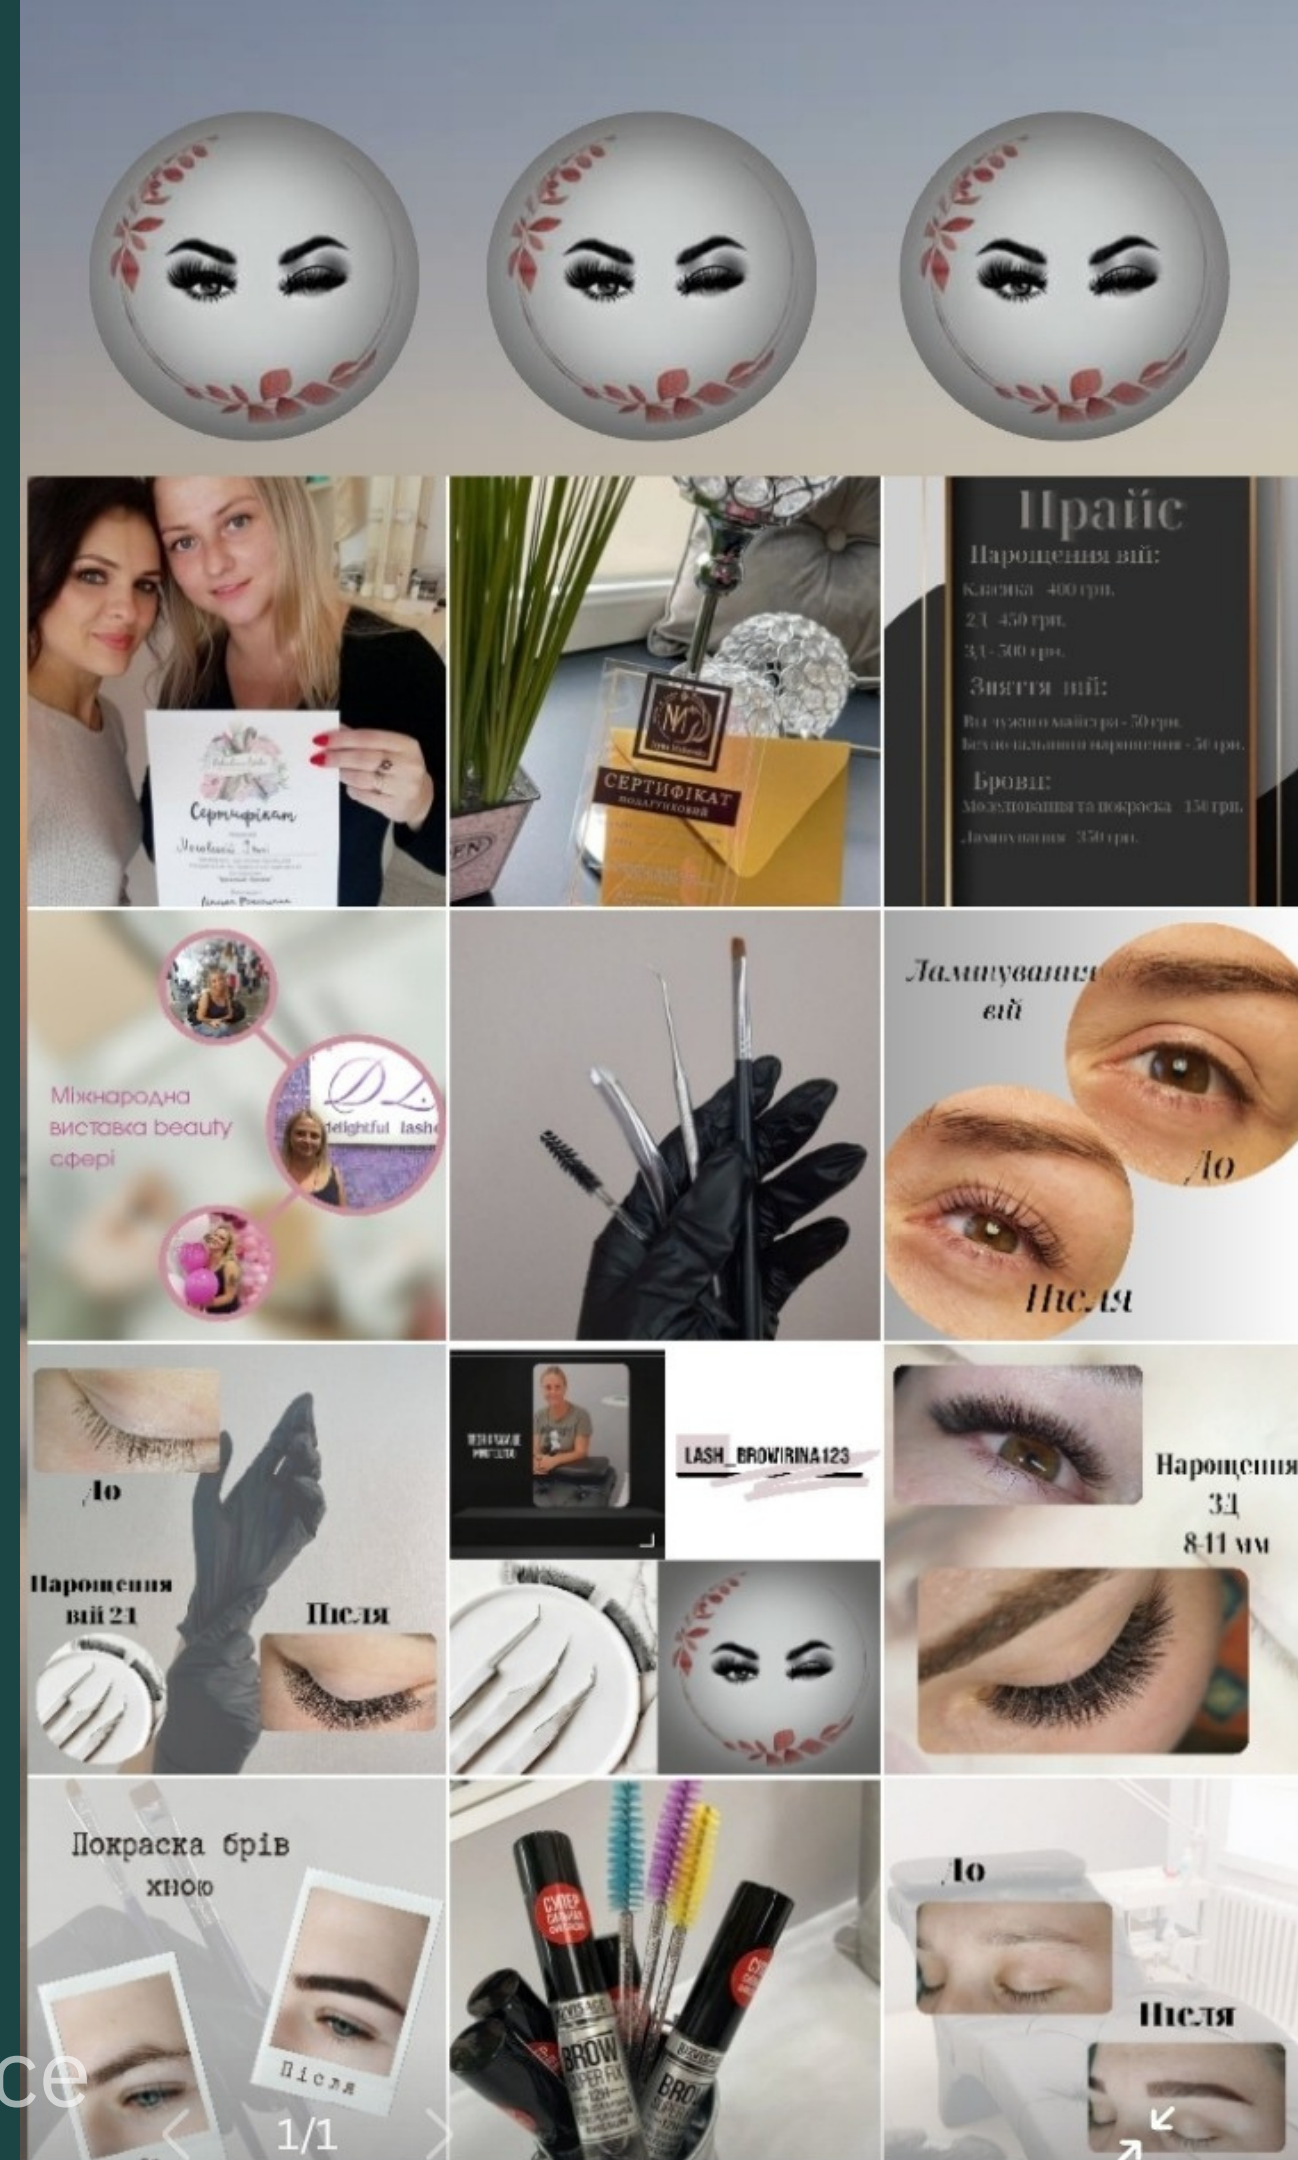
Сертифікат

СЕРТИФІКАТ
подарунковий

Прайс
Нарощення вій:
Класика 400 грн.
2Д 450 грн.
3Д 500 грн.
Зняття вій:
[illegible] - 50 грн.
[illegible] - 50 грн.
Брови:
Моделювання та покраска 150 грн.
Ламінування 350 грн.

Міжнародна виставка beauty сфері

delightful lash

Ламінування вій
До
Після

До
Нарощення вій 2Д
Після

LASH_BROWIRINA123

Нарощення 3Д 8-11 мм

Покраска брів хною
Після

СУПЕР
BROW
SUPER FIX

До
Після

ce
1/1